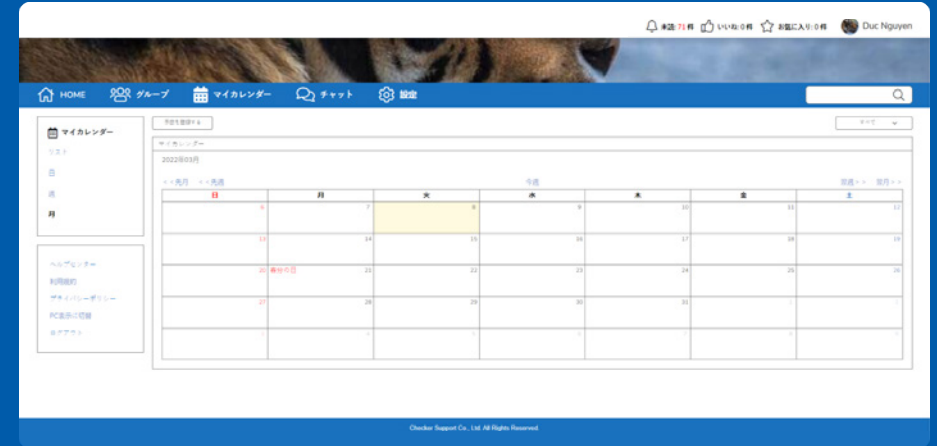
未読:71件 いいね:0件 お気に入り:0件 Duc Nguyen

HOME グループ マイカレンダー チャット 設定

マイカレンダー
リスト
日
週
月

ヘルプセンター
利用規約
プライバシーポリシー
PC表示の切替
ログアウト

予定を登録する

すべて

マイカレンダー

2022年03月

<<先月 <<先週 今週 次週>> 翌月>>

| 日 | 月 | 火 | 水 | 木 | 金 | 土 |
|---|---|---|---|---|---|---|
| 6 | 7 | 8 | 9 | 10 | 11 | 12 |
| 13 | 14 | 15 | 16 | 17 | 18 | 19 |
| 20 | 春分の日 21 | 22 | 23 | 24 | 25 | 26 |
| 27 | 28 | 29 | 30 | 31 | 1 | 2 |
| 3 | 4 | 5 | 6 | 7 | 8 | 9 |

Checker Support Co., Ltd. All Rights Reserved.